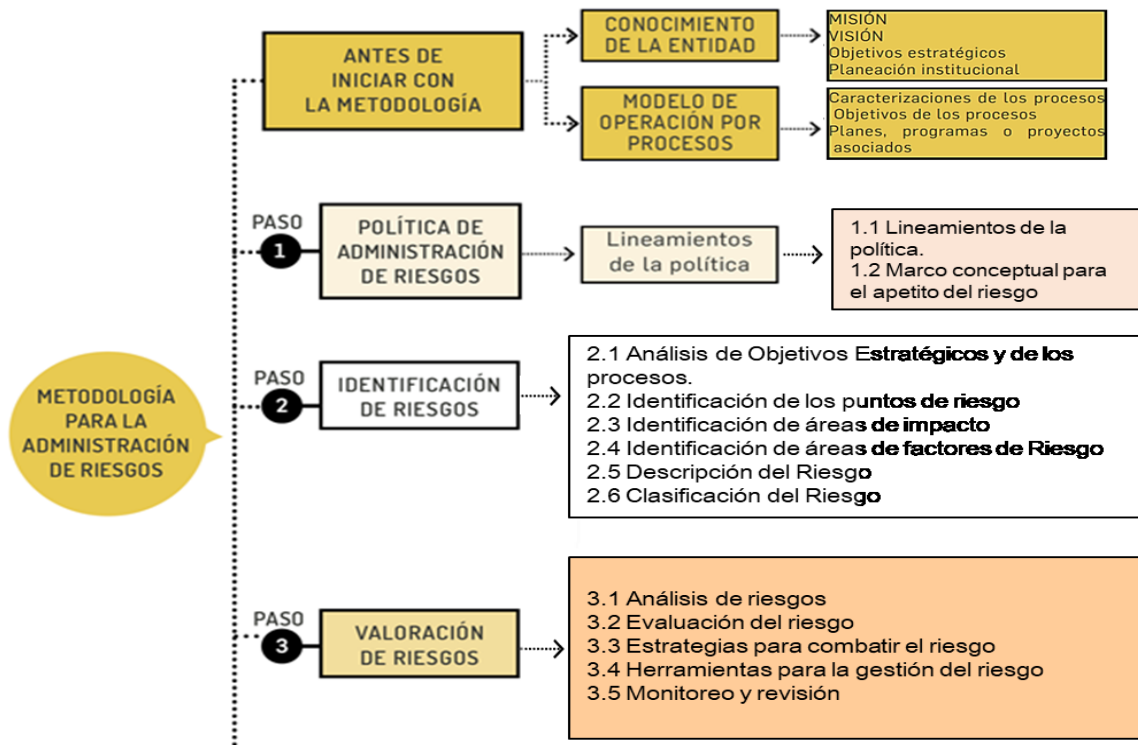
METODOLOGÍA PARA LA ADMINISTRACIÓN DE RIESGOS

ANTES DE INICIAR CON LA METODOLOGÍA

CONOCIMIENTO DE LA ENTIDAD

MISIÓN
VISIÓN
Objetivos estratégicos
Planeación institucional

MODELO DE OPERACIÓN POR PROCESOS

Caracterizaciones de los procesos
Objetivos de los procesos
Planes, programas o proyectos asociados

PASO 1

POLÍTICA DE ADMINISTRACIÓN DE RIESGOS

Lineamientos de la política

1.1 Lineamientos de la política.
1.2 Marco conceptual para el apetito del riesgo

PASO 2

IDENTIFICACIÓN DE RIESGOS

2.1 Análisis de Objetivos Estratégicos y de los procesos.
2.2 Identificación de los puntos de riesgo
2.3 Identificación de áreas de impacto
2.4 Identificación de áreas de factores de Riesgo
2.5 Descripción del Riesgo
2.6 Clasificación del Riesgo

PASO 3

VALORACIÓN DE RIESGOS

3.1 Análisis de riesgos
3.2 Evaluación del riesgo
3.3 Estrategias para combatir el riesgo
3.4 Herramientas para la gestión del riesgo
3.5 Monitoreo y revisión